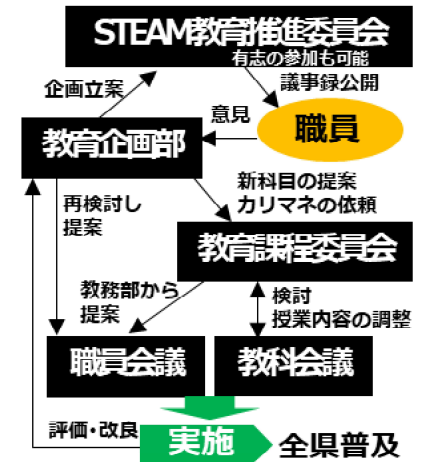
STEAM教育推進委員会
有志の参加も可能

企画立案

議事録公開

意見

職員

教育企画部

新科目の提案
カリマネの依頼

再検討し
提案

教育課程委員会

教務部から
提案

検討
授業内容の調整

職員会議

教科会議

評価・改良

実施

全県普及